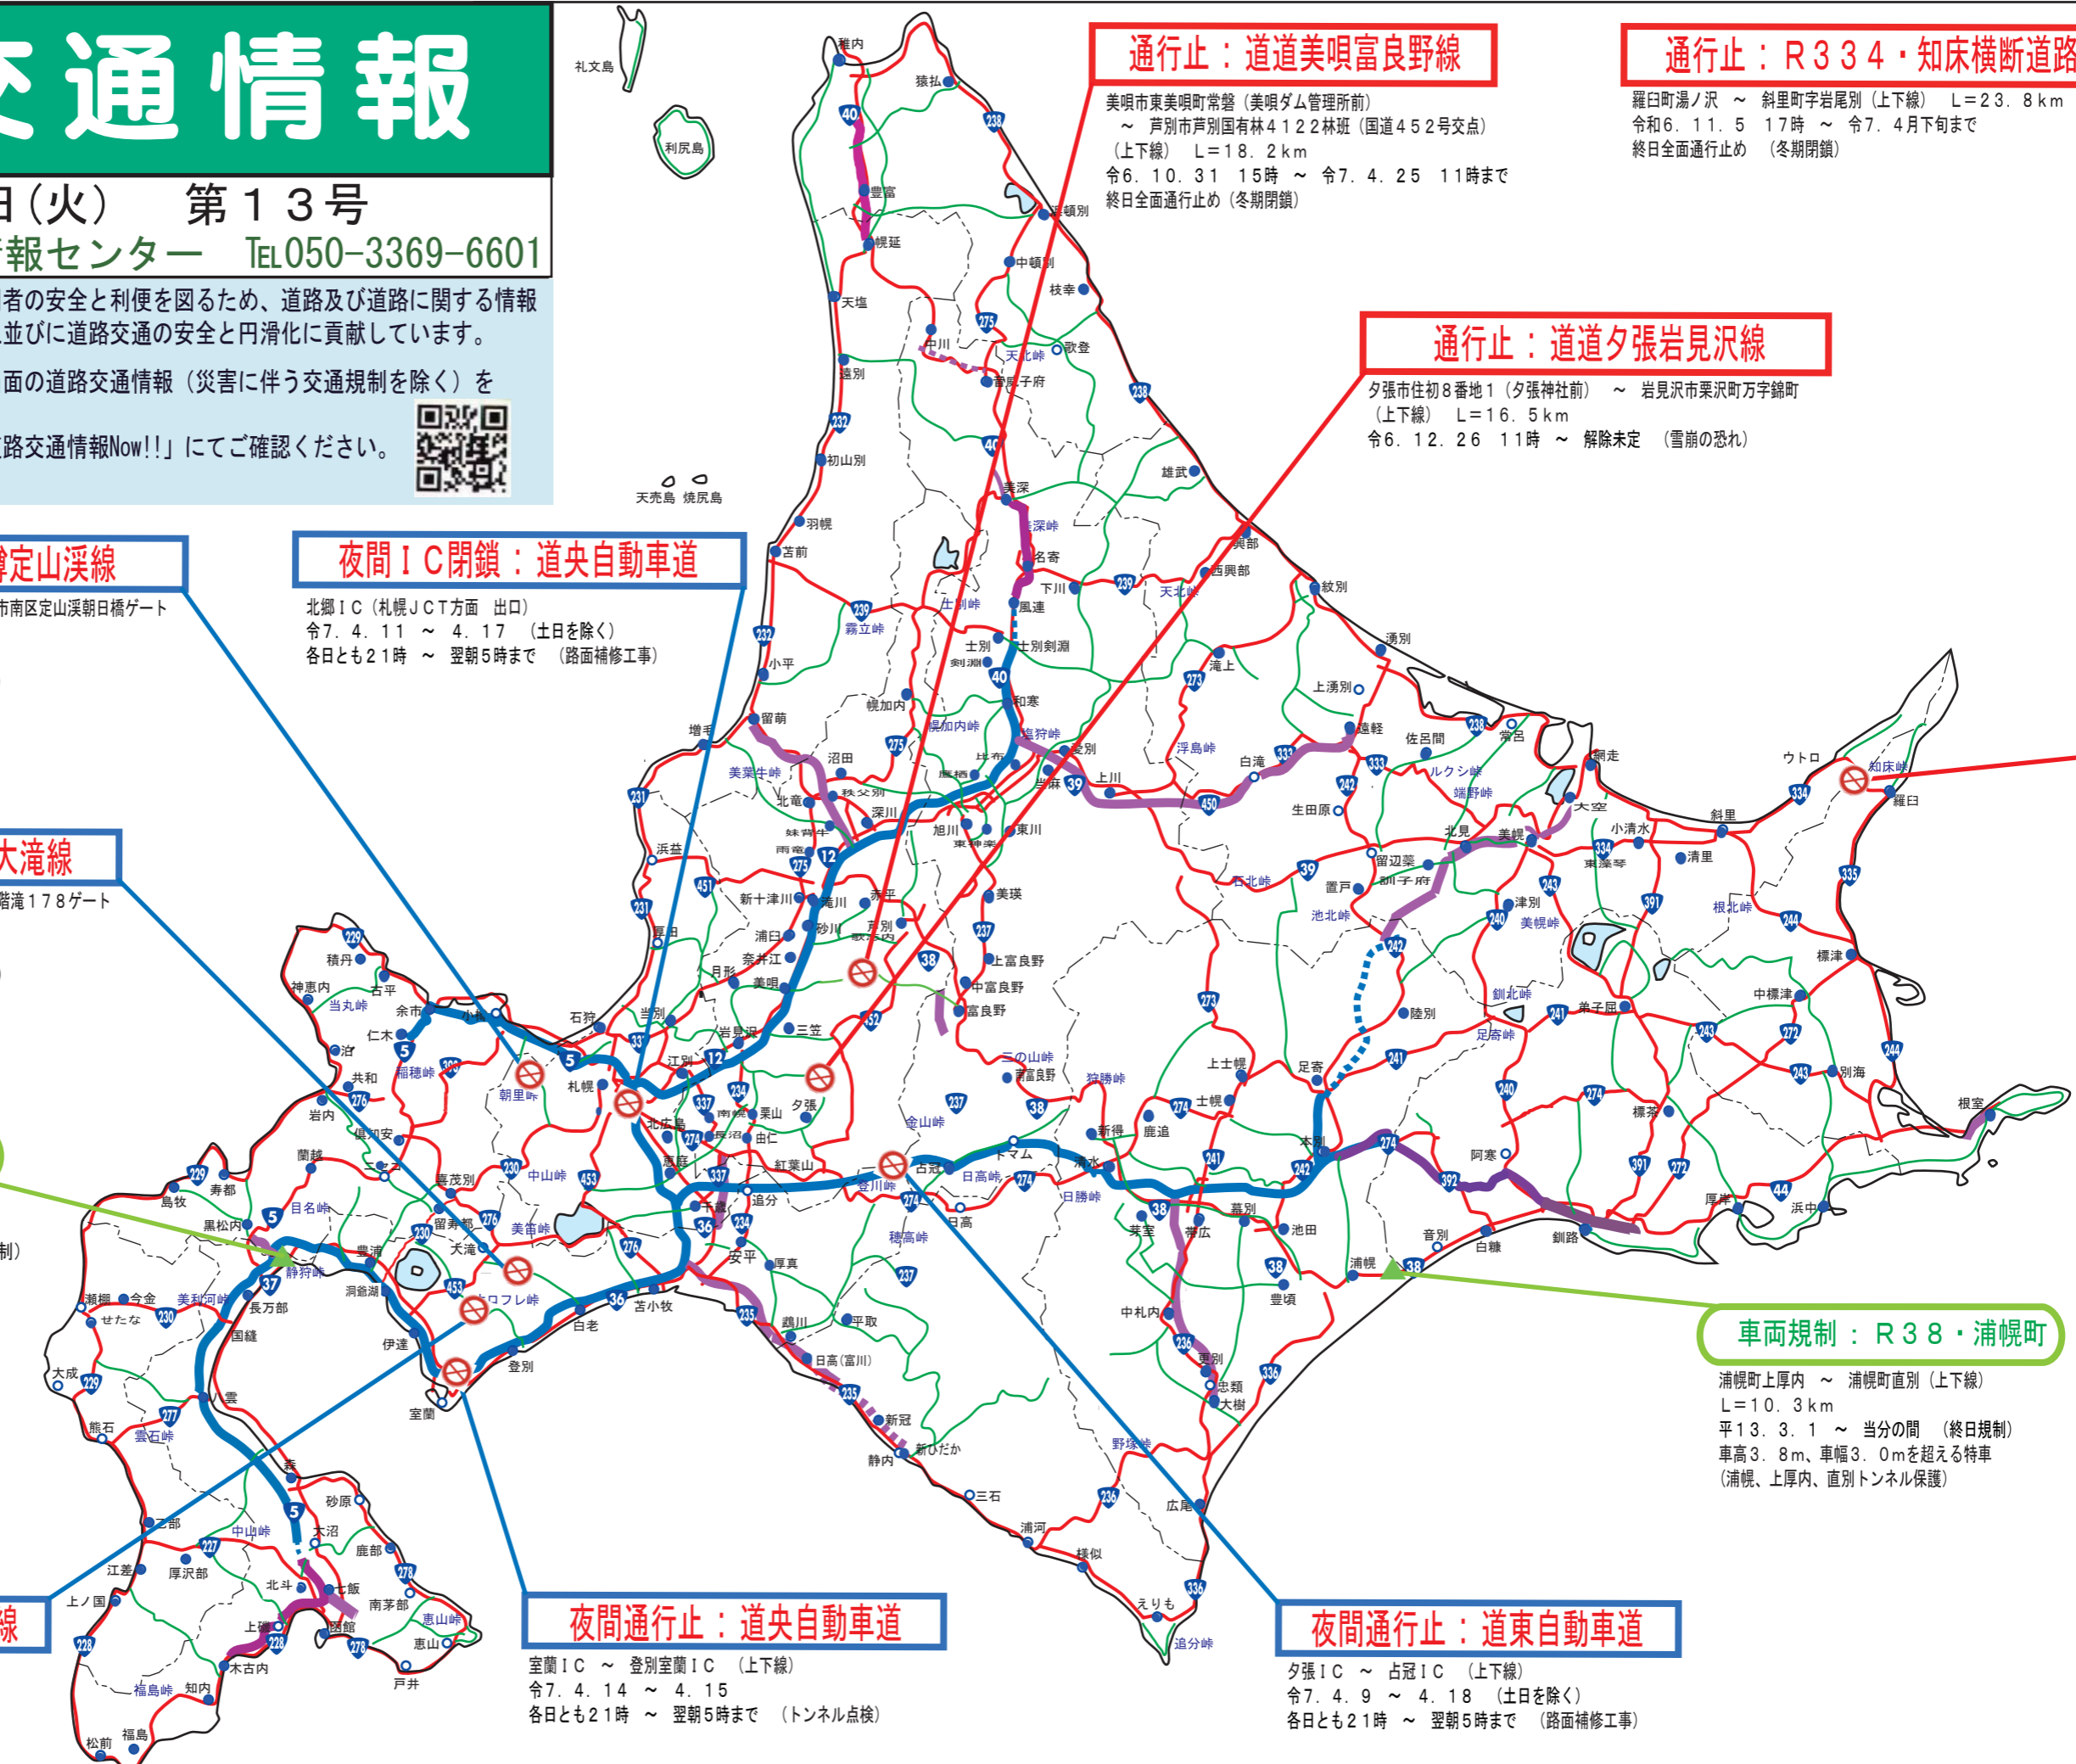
交通情報

日（火）　第１３号
報センター　TEL050-3369-6601

者の安全と利便を図るため、道路及び道路に関する情報並びに道路交通の安全と円滑化に貢献しています。
面の道路交通情報（災害に伴う交通規制を除く）を
路交通情報Now!!」にてご確認ください。

通行止：道道美唄富良野線
美唄市東美唄町常盤（美唄ダム管理所前）～ 芦別市芦別国有林４１２２林班（国道４５２号交点）（上下線）Ｌ＝１８．２ｋｍ
令６．１０．３１　１５時 ～ 令７．４．２５　１１時まで
終日全面通行止め（冬期閉鎖）

通行止：Ｒ３３４・知床横断道路
羅臼町湯ノ沢 ～ 斜里町字岩尾別（上下線）Ｌ＝２３．８ｋｍ
令和６．１１．５　１７時 ～ 令７．４月下旬まで
終日全面通行止め（冬期閉鎖）

通行止：道道夕張岩見沢線
夕張市住初８番地１（夕張神社前）～ 岩見沢市栗沢町万字錦町（上下線）Ｌ＝１６．５ｋｍ
令６．１２．２６　１１時 ～ 解除未定（雪崩の恐れ）

道定山渓線
市南区定山渓朝日橋ゲート

夜間ＩＣ閉鎖：道央自動車道
北郷ＩＣ（札幌ＪＣＴ方面　出口）
令７．４．１１ ～ ４．１７（土日を除く）
各日とも２１時 ～ 翌朝５時まで（路面補修工事）

大滝線
階滝１７８ゲート

制）

線

車両規制：Ｒ３８・浦幌町
浦幌町上厚内 ～ 浦幌町直別（上下線）
Ｌ＝１０．３ｋｍ
平１３．３．１ ～ 当分の間（終日規制）
車高３．８ｍ、車幅３．０ｍを超える特車
（浦幌、上厚内、直別トンネル保護）

夜間通行止：道央自動車道
室蘭ＩＣ ～ 登別室蘭ＩＣ（上下線）
令７．４．１４ ～ ４．１５
各日とも２１時 ～ 翌朝５時まで（トンネル点検）

夜間通行止：道東自動車道
夕張ＩＣ ～ 占冠ＩＣ（上下線）
令７．４．９ ～ ４．１８（土日を除く）
各日とも２１時 ～ 翌朝５時まで（路面補修工事）

礼文島　利尻島　天売島　焼尻島　稚内　猿払　豊富　幌延　中頓別　浜頓別　枝幸　天塩　中川　天北峠　歌登　音威子府　遠別　初山別　美深　雄武　羽幌　苫前　名寄　興部　西興部　下川　紋別　風連　士別　剣淵　湧別　小平　霧立峠　和寒　滝上　上湧別　遠軽　留萌　幌加内　鷹栖　当麻　比布　上川　浮島峠　白滝　佐呂間　常呂　網走　ウトロ　知床峠　羅臼　増毛　沼田　美葉牛峠　秩父別　北竜　深川　旭川　東川　ルクシ峠　端野峠　大空　斜里　生田原　北見　美幌　小清水　清里　浜益　妹背牛　雨竜　新十津川　滝川　赤平　芦別　美瑛　石北峠　留辺蘂　置戸　訓子府　津別　美幌峠　根北峠　池北峠　浦臼　砂川　歌志内　上富良野　中富良野　富良野　奈井江　月形　美唄　当別　石狩　岩見沢　三笠　江別　札幌　北広島　南幌　栗山　由仁　長沼　夕張　積丹　古平　神恵内　当丸峠　余市　小樽　仁木　泊　共和　稲穂峠　朝里峠　岩内　倶知安　蘭越　ニセコ　喜茂別　中山峠　恵庭　千歳　紅葉山　占冠　日高峠　トマム　新得　鹿追　清水　上士幌　士幌　足寄　陸別　本別　阿寒　標茶　弟子屈　中標津　標津　別海　根室　厚岸　浜中　釧路　白糠　音別　浦幌　池田　幕別　帯広　芽室　日勝峠　狩勝峠　金山峠　穂高峠　日高　平取　鵡川　厚真　安平　追分　苫小牧　白老　登別　室蘭　伊達　洞爺湖　豊浦　長万部　静狩峠　黒松内　寿都　島牧　せたな　今金　美利河峠　瀬棚　大成　熊石　雲石峠　八雲　森　砂原　鹿部　大沼　七飯　北斗　函館　恵山峠　恵山　南茅部　戸井　木古内　知内　福島峠　福島　松前　上ノ国　江差　厚沢部　乙部　中山峠　大滝　留寿都　美笛峠　オロフレ峠　静内　新ひだか　新冠　三石　浦河　様似　えりも　広尾　野塚峠　忠類　大樹　更別　中札内　豊頃　追分峠　日高（富川）　釧北峠　足寄峠　鶴居　上札内　三の山峠　南富良野　嵐山峠　雄冬